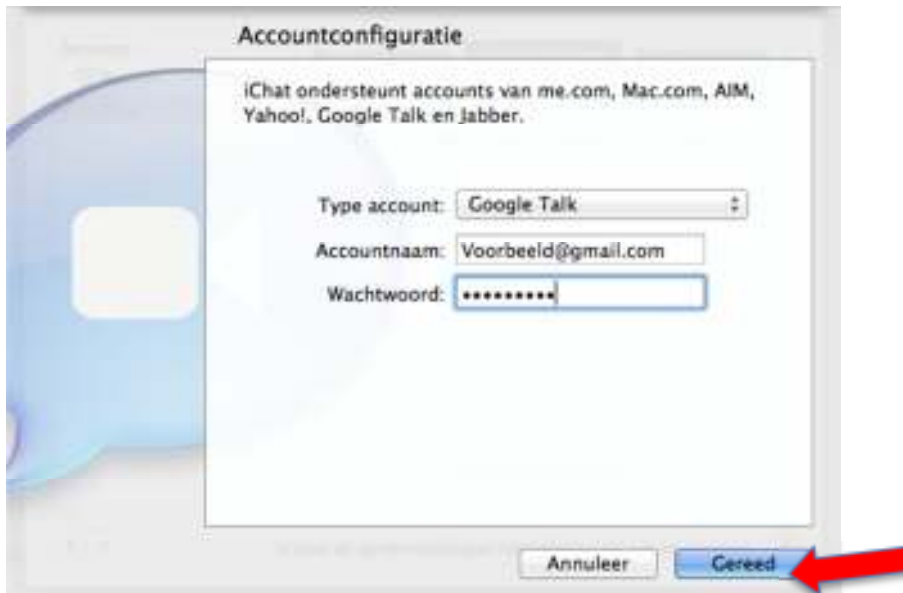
Accountconfiguratie

iChat ondersteunt accounts van me.com, Mac.com, AIM, Yahoo!, Google Talk en Jabber.

Type account: Google Talk

Accountnaam: Voorbeeld@gmail.com

Wachtwoord: ••••••••••

Annuleer

Gereed